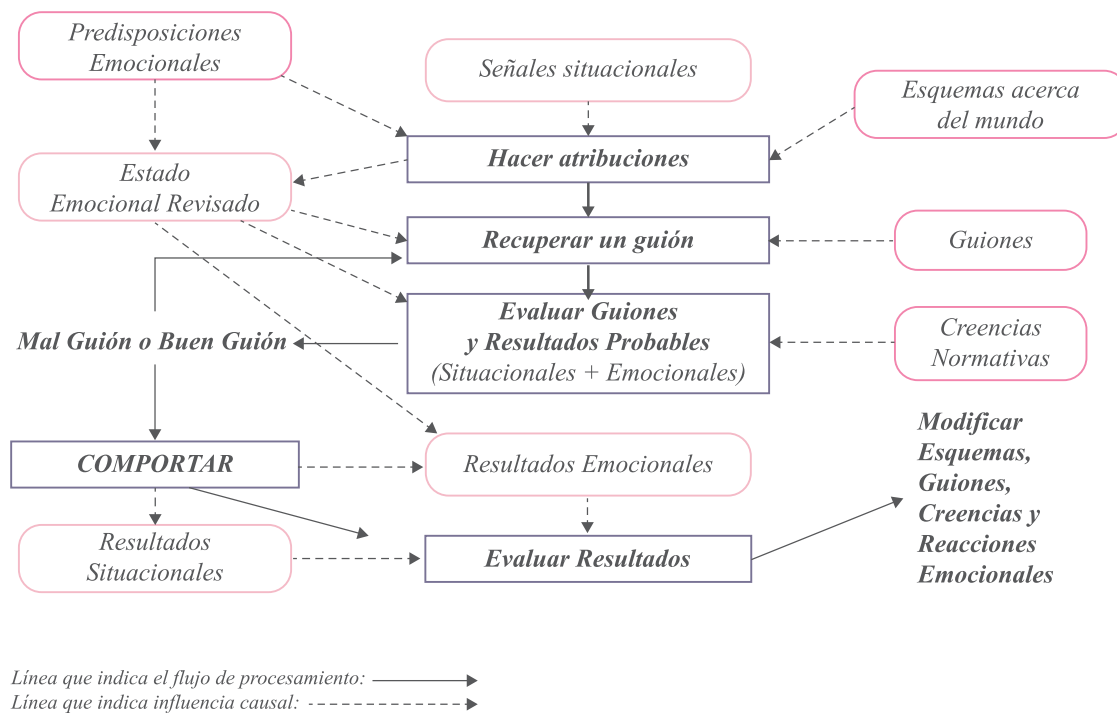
Predisposiciones Emocionales

Señales situacionales

Esquemas acerca del mundo

Estado Emocional Revisado

Hacer atribuciones

Recuperar un guión

Guiones

Mal Guión o Buen Guión

Evaluar Guiones y Resultados Probables (Situacionales + Emocionales)

Creencias Normativas

COMPORTAR

Resultados Emocionales

Modificar Esquemas, Guiones, Creencias y Reacciones Emocionales

Resultados Situacionales

Evaluar Resultados

Línea que indica el flujo de procesamiento:
Línea que indica influencia causal: